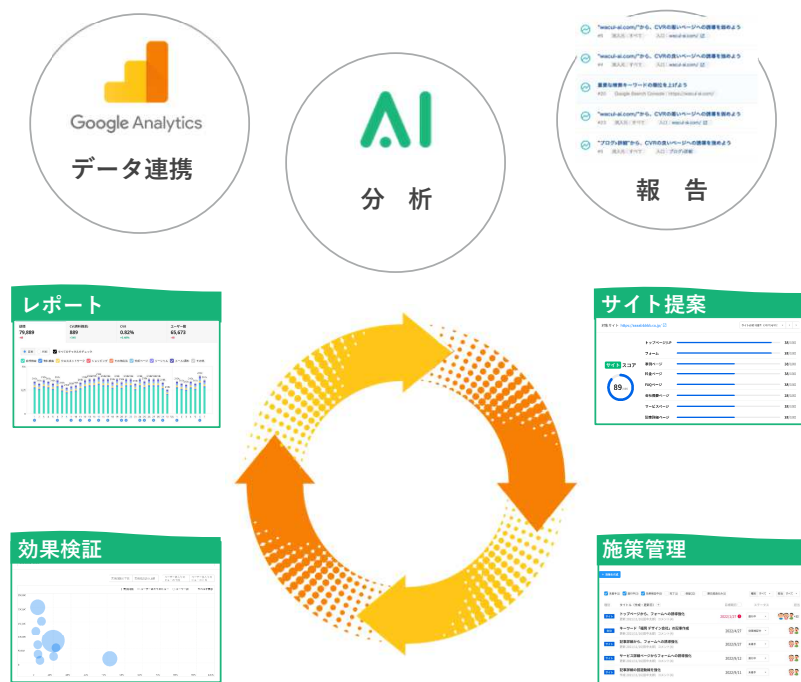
Google Analytics

データ連携

AI

分　析

"wacul-ai.com/"から、CVRの良いページへの誘導を強めよう

"wacul-ai.com/"から、CVRの良いページへの誘導を強めよう

重要な検索キーワードの順位を上げよう

"wacul-ai.com/"から、CVRの良いページへの誘導を強めよう

"ブログ詳細"から、CVRの良いページへの誘導を強めよう

報　告

レポート

79,889

889

0.92%

65,673

サイト提案

サイトスコア

89

トップページ

フォーム

効果検証

施策管理

トップページから、フォームへの誘導強化

キーワード「経理 アウトソーシング」の順位強化

サービス詳細ページからフォームへの誘導強化